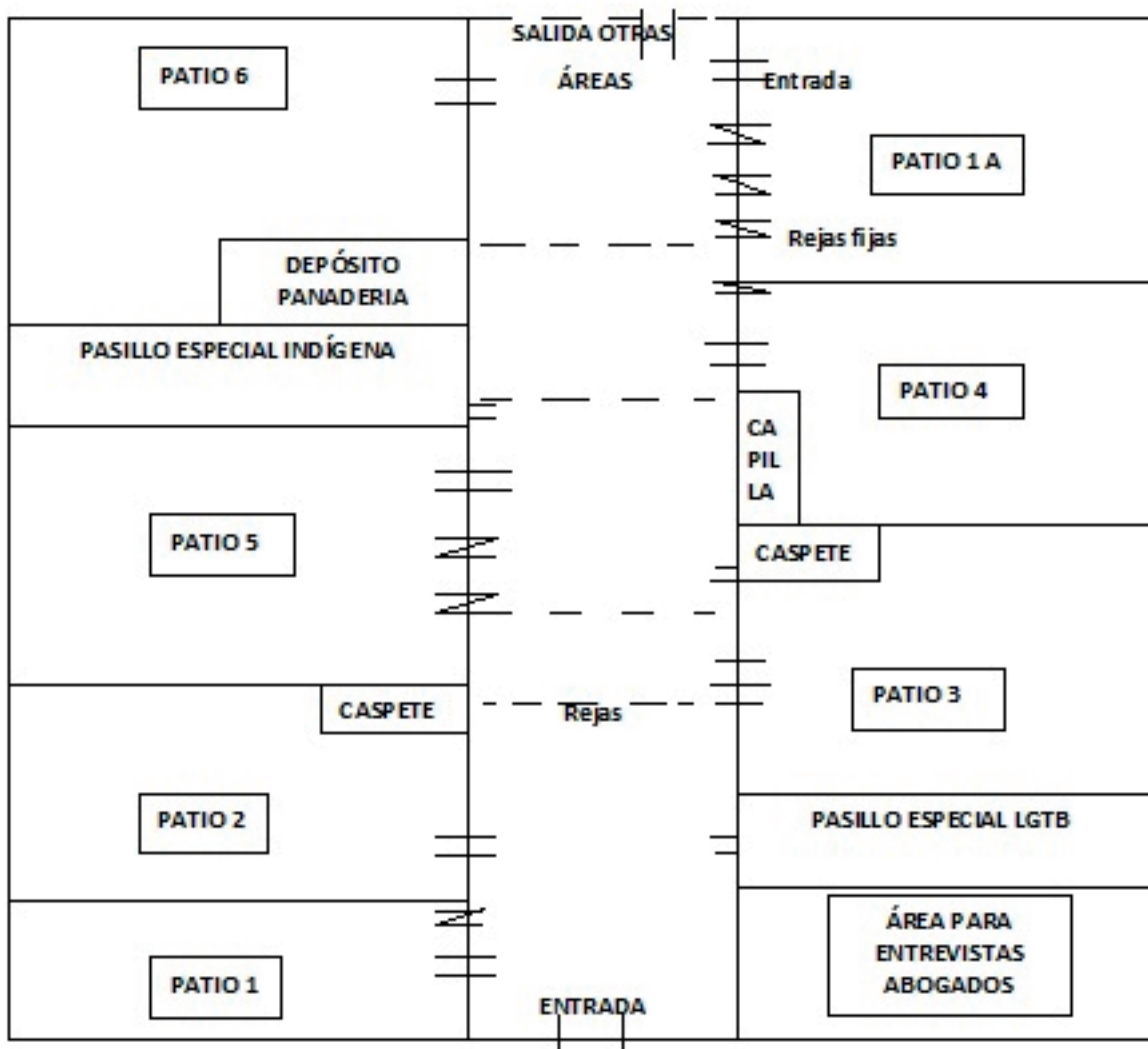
SALIDA OTRAS ÁREAS

PATIO 6

Entrada

PATIO 1 A

Rejas fijas

DEPÓSITO PANADERIA

PASILLO ESPECIAL INDÍGENA

PATIO 4

CA PIL LA

PATIO 5

CASPETE

PATIO 3

CASPETE

Rejas

PATIO 2

PASILLO ESPECIAL LGTB

ÁREA PARA ENTREVISTAS ABOGADOS

PATIO 1

ENTRADA